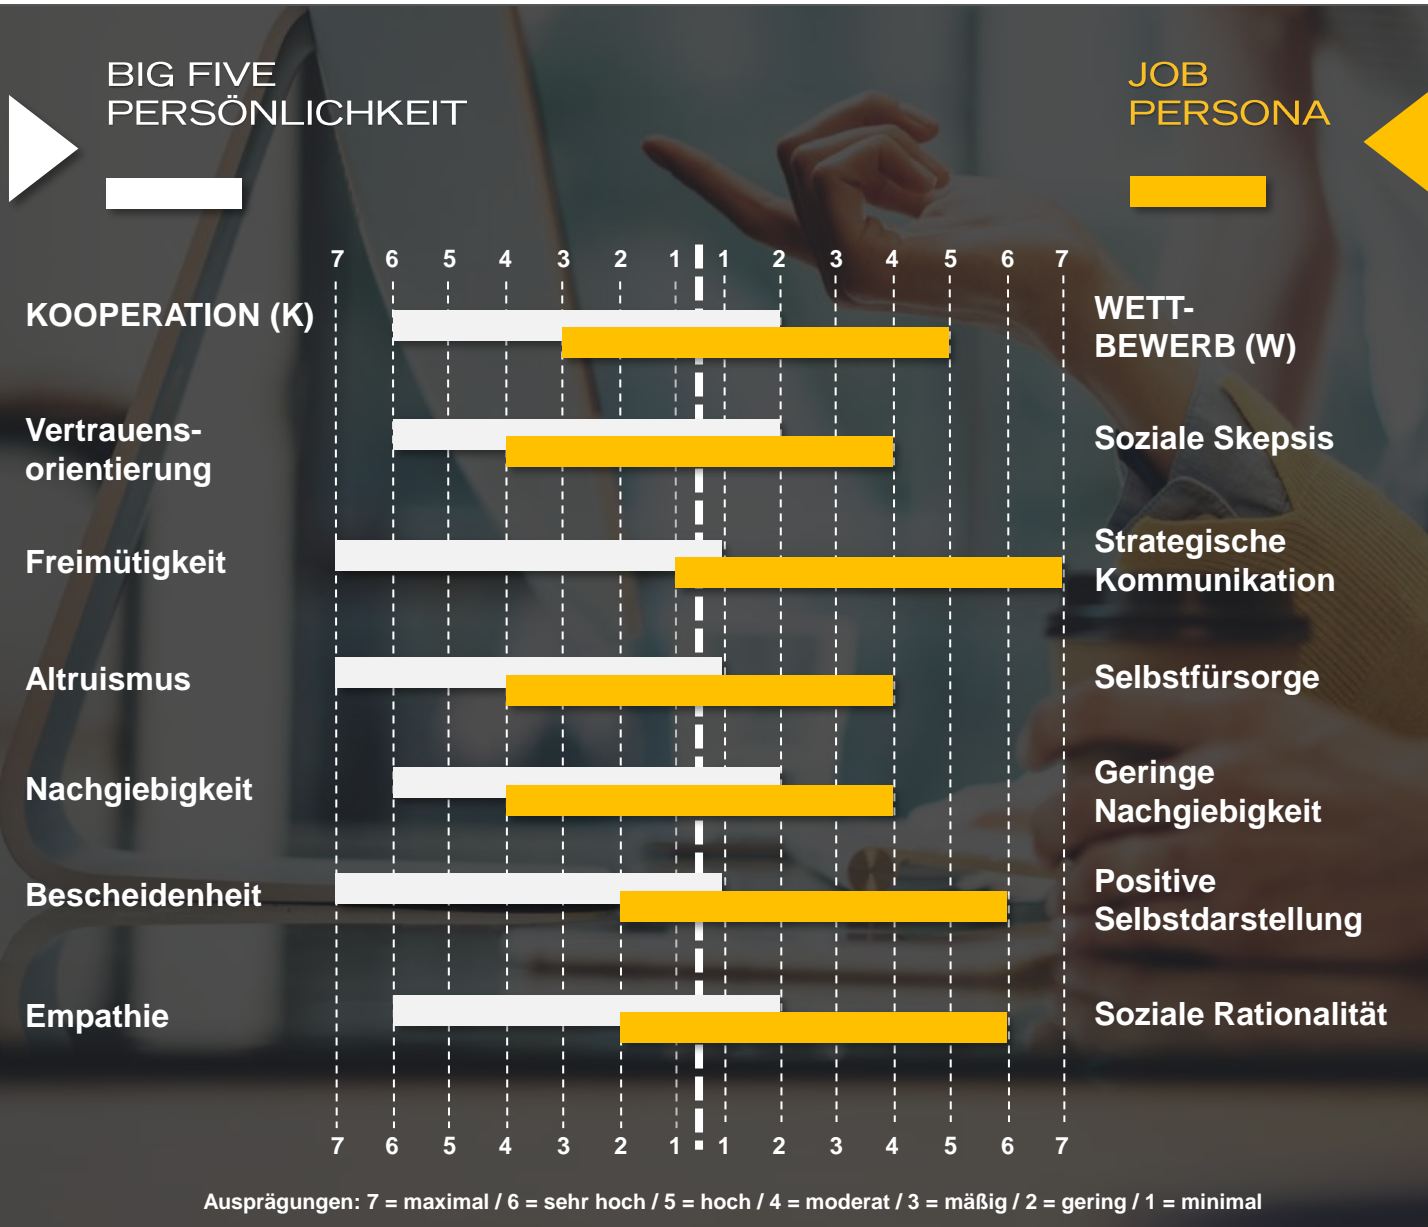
BIG FIVE
PERSÖNLICHKEIT

JOB
PERSONA

7 6 5 4 3 2 1 1 2 3 4 5 6 7

KOOPERATION (K)

WETT-
BEWERB (W)

Vertrauens-orientierung

Soziale Skepsis

Freimütigkeit

Strategische Kommunikation

Altruismus

Selbstfürsorge

Nachgiebigkeit

Geringe Nachgiebigkeit

Bescheidenheit

Positive Selbstdarstellung

Empathie

Soziale Rationalität

7 6 5 4 3 2 1 1 2 3 4 5 6 7

Ausprägungen: 7 = maximal / 6 = sehr hoch / 5 = hoch / 4 = moderat / 3 = mäßig / 2 = gering / 1 = minimal